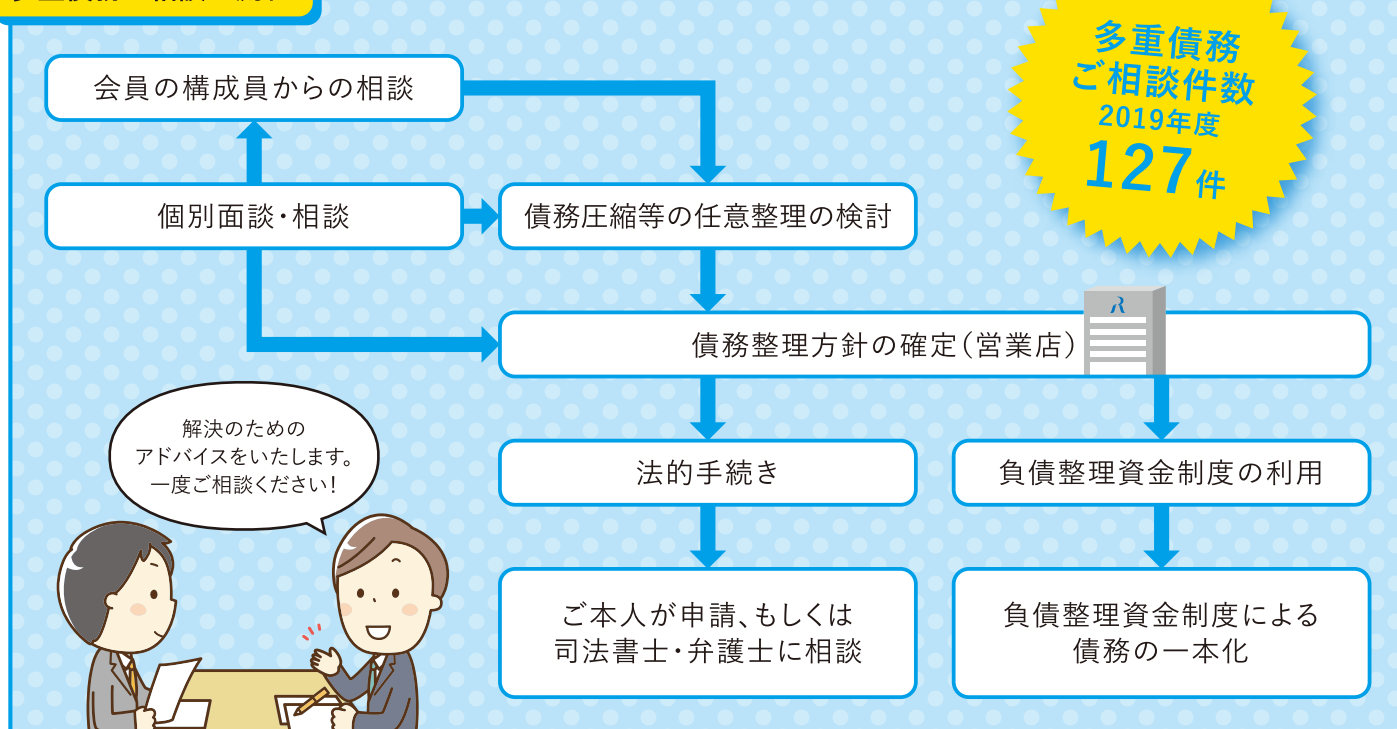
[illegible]

多重債務
ご相談件数
2019年度
127件

会員の構成員からの相談

個別面談・相談

債務圧縮等の任意整理の検討

債務整理方針の確定(営業店)

解決のための
アドバイスをいたします。
一度ご相談ください!

法的手続き

負債整理資金制度の利用

ご本人が申請、もしくは
司法書士・弁護士に相談

負債整理資金制度による
債務の一本化